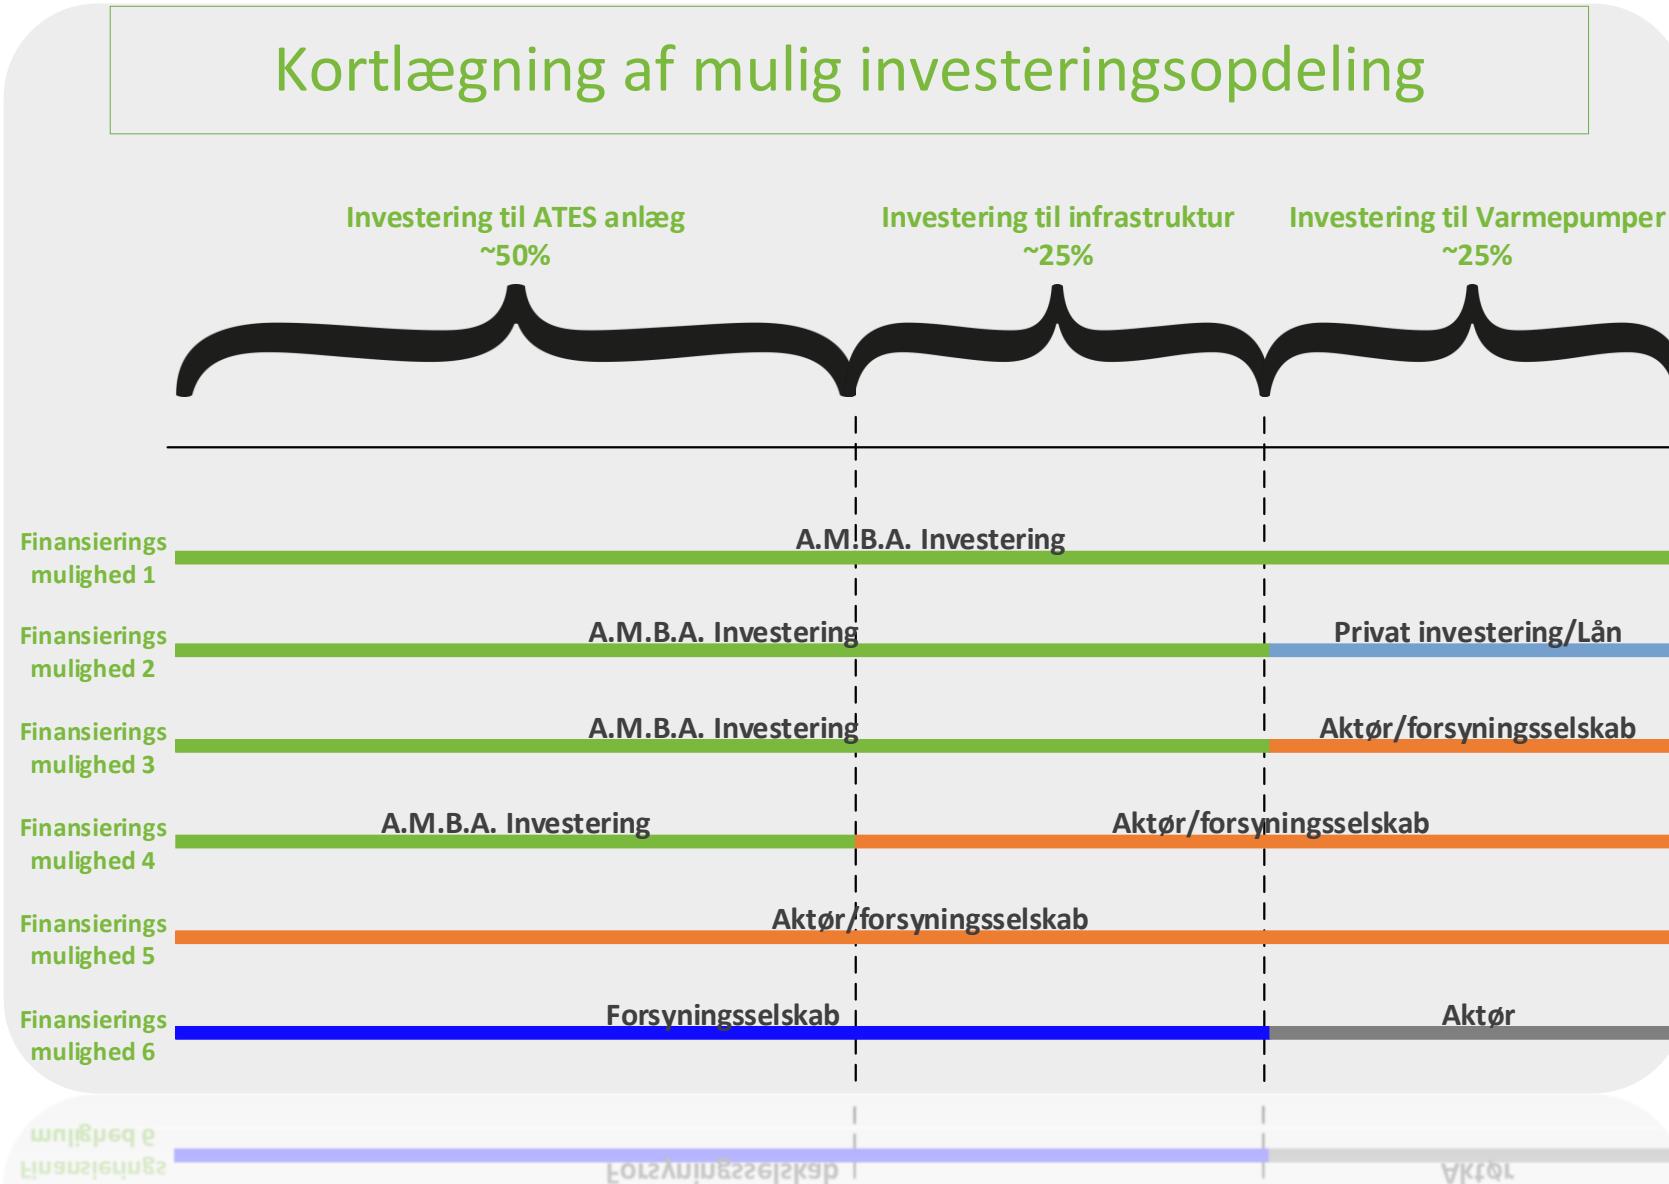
Kortlægning af mulig investeringsopdeling

Investering til ATES anlæg
~50%

Investering til infrastruktur
~25%

Investering til Varmepumper
~25%

Finansierings mulighed 1
A.M.B.A. Investering

Finansierings mulighed 2
A.M.B.A. Investering
Privat investering/Lån

Finansierings mulighed 3
A.M.B.A. Investering
Aktør/forsyningsselskab

Finansierings mulighed 4
A.M.B.A. Investering
Aktør/forsyningsselskab

Finansierings mulighed 5
Aktør/forsyningsselskab

Finansierings mulighed 6
Forsyningsselskab
Aktør